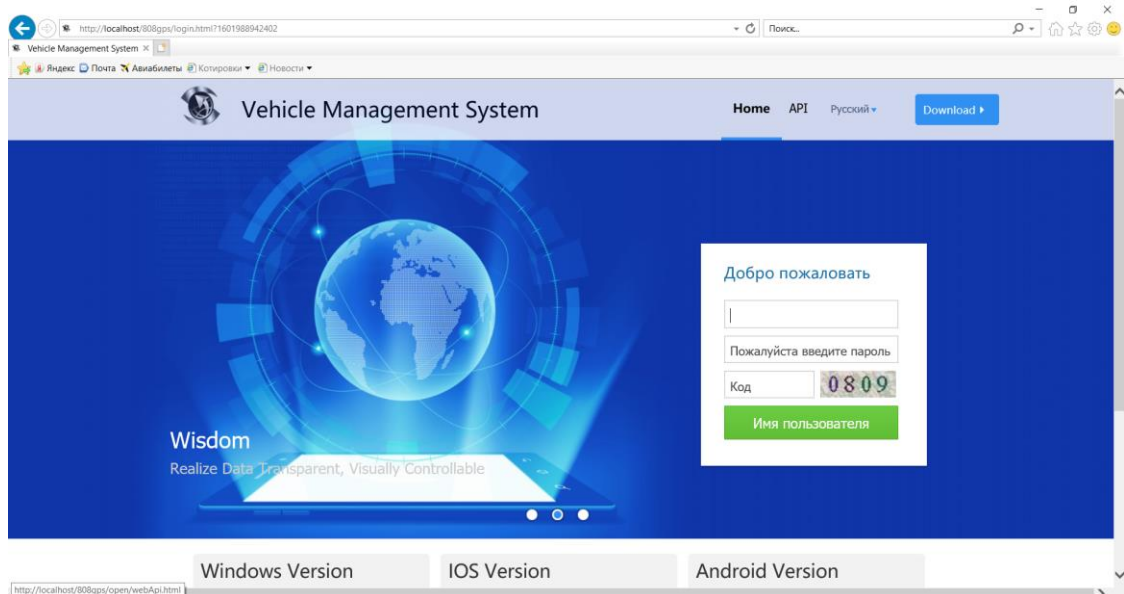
http://localhost/808gps/login.html?1601988942402
Поиск...
Vehicle Management System ×
Яндекс Почта Авиабилеты Котировки Новости

Vehicle Management System

Home API Русский Download

Добро пожаловать

Пожалуйста введите пароль

Код 0809

Имя пользователя

Wisdom

Realize Data Transparent, Visually Controllable

Windows Version IOS Version Android Version

http://localhost/808gps/open/webApi.html